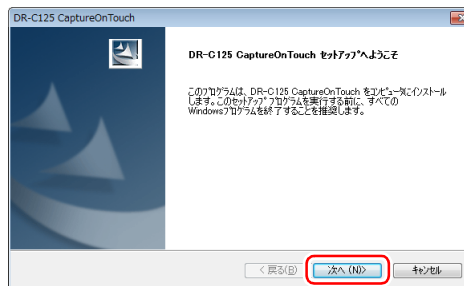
DR-C125 CaptureOnTouch

DR-C125 CaptureOnTouch ｾｯﾄｱｯﾌﾟへようこそ

このﾌﾟﾛｸﾞﾗﾑは、DR-C125 CaptureOnTouch をｺﾝﾋﾟｭｰﾀにインストールします。このｾｯﾄｱｯﾌﾟﾌﾟﾛｸﾞﾗﾑを実行する前に、すべてのWindowsﾌﾟﾛｸﾞﾗﾑを終了することを推奨します。

< 戻る(B)
次へ (N)>
ｷｬﾝｾﾙ